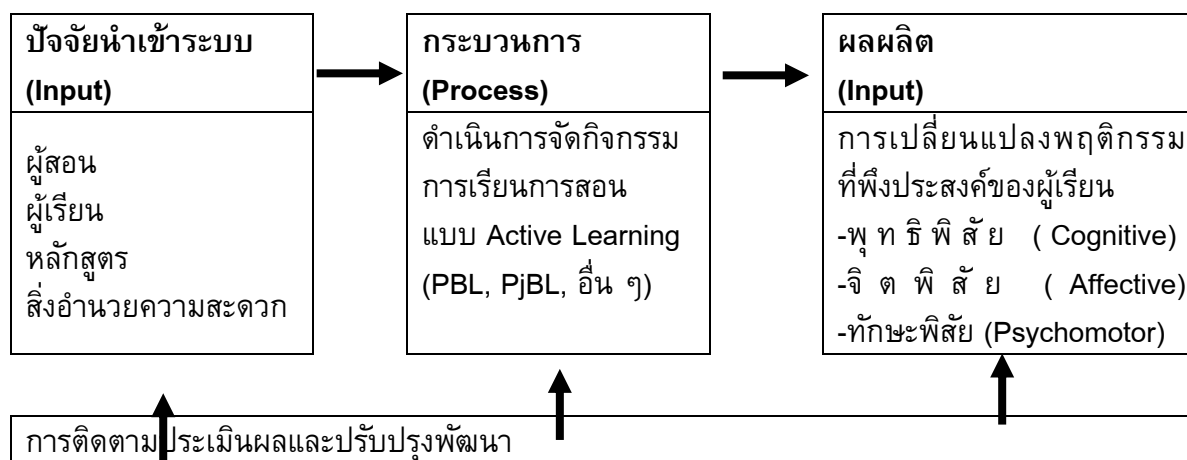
ปัจจัยนำเข้าระบบ
(Input)

ผู้สอน
ผู้เรียน
หลักสูตร
สิ่งอำนวยความสะดวก

กระบวนการ
(Process)

ดำเนินการจัดกิจกรรมการเรียนการสอนแบบ Active Learning (PBL, PjBL, อื่น ๆ)

ผลผลิต
(Input)

การเปลี่ยนแปลงพฤติกรรมที่พึงประสงค์ของผู้เรียน
-พุทธิพิสัย (Cognitive)
-จิตพิสัย (Affective)
-ทักษะพิสัย (Psychomotor)

การติดตามประเมินผลและปรับปรุงพัฒนา